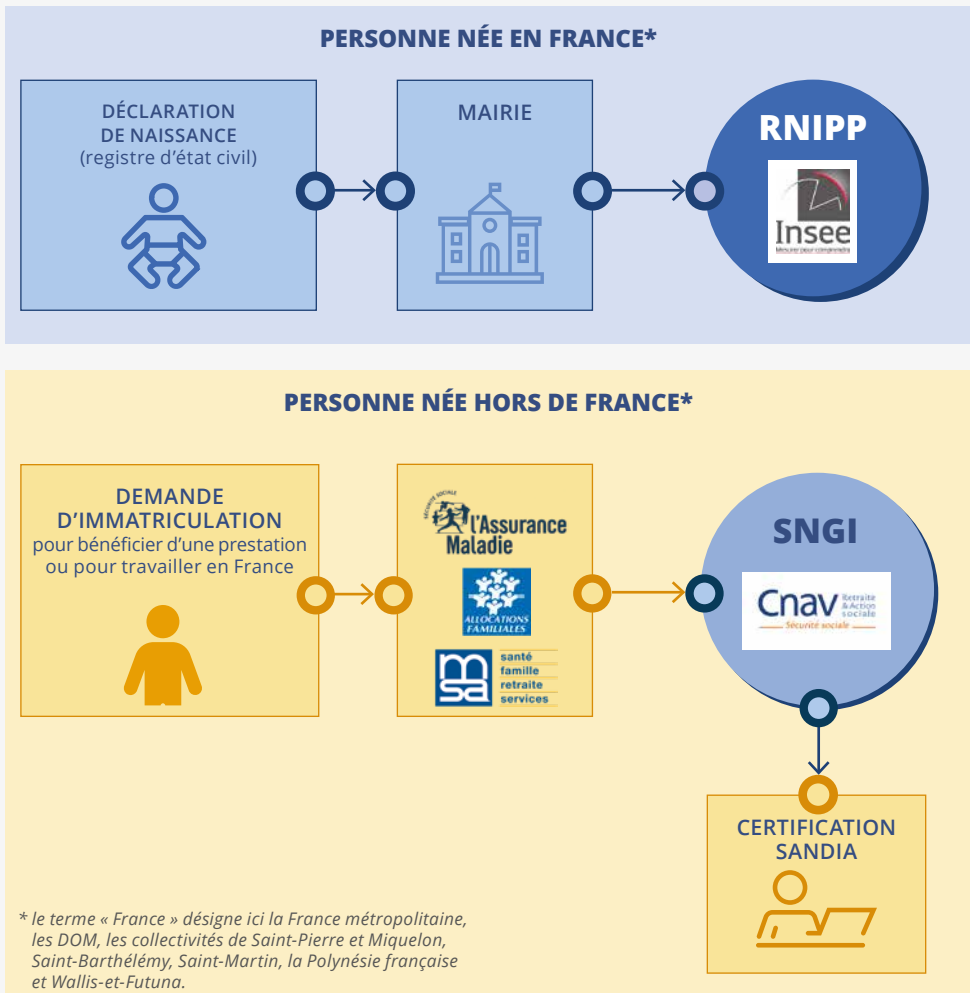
PERSONNE NÉE EN FRANCE*

DÉCLARATION DE NAISSANCE
(registre d'état civil)

MAIRIE

RNIPP

Insee
Mesurer pour comprendre

PERSONNE NÉE HORS DE FRANCE*

DEMANDE D'IMMATRICULATION
pour bénéficier d'une prestation ou pour travailler en France

SÉCURITÉ SOCIALE
L'Assurance Maladie

ALLOCATIONS FAMILIALES

msa
santé
famille
retraite
services

SNGI

Cnav Retraite & Action sociale
Sécurité sociale

CERTIFICATION SANDIA

* le terme « France » désigne ici la France métropolitaine, les DOM, les collectivités de Saint-Pierre et Miquelon, Saint-Barthélémy, Saint-Martin, la Polynésie française et Wallis-et-Futuna.